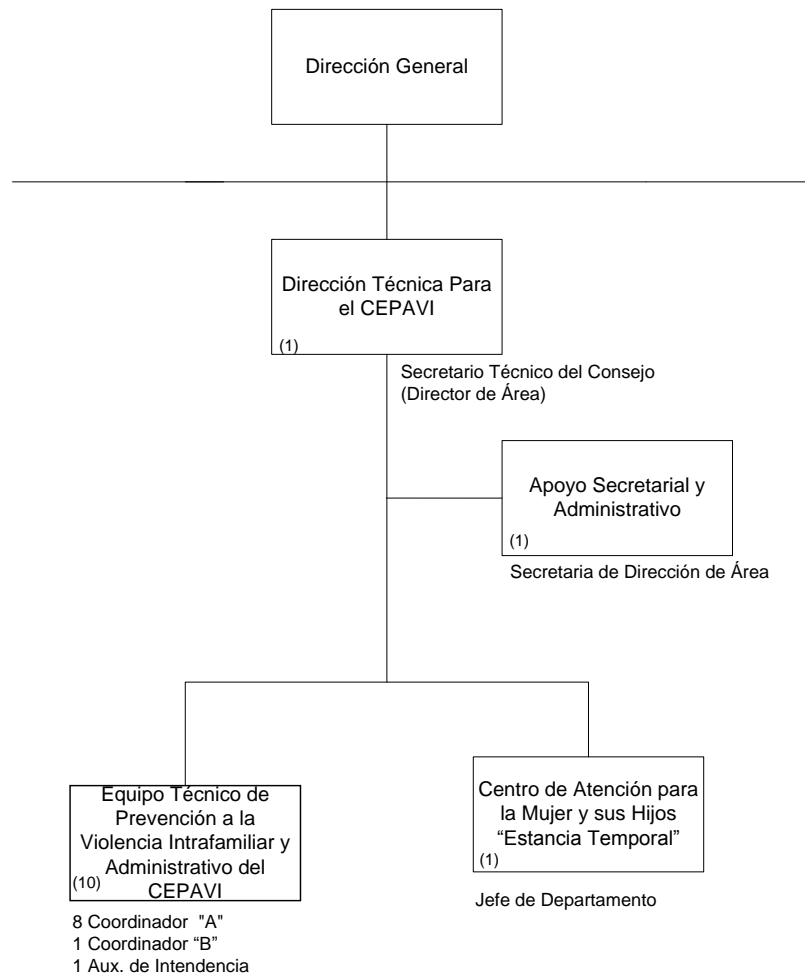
Dirección General

Dirección Técnica Para el CEPAVI
(1)
Secretario Técnico del Consejo
(Director de Área)

Apoyo Secretarial y Administrativo
(1)
Secretaria de Dirección de Área

Equipo Técnico de Prevención a la Violencia Intrafamiliar y Administrativo del CEPAVI
(10)
8 Coordinador "A"
1 Coordinador "B"
1 Aux. de Intendencia

Centro de Atención para la Mujer y sus Hijos "Estancia Temporal"
(1)
Jefe de Departamento